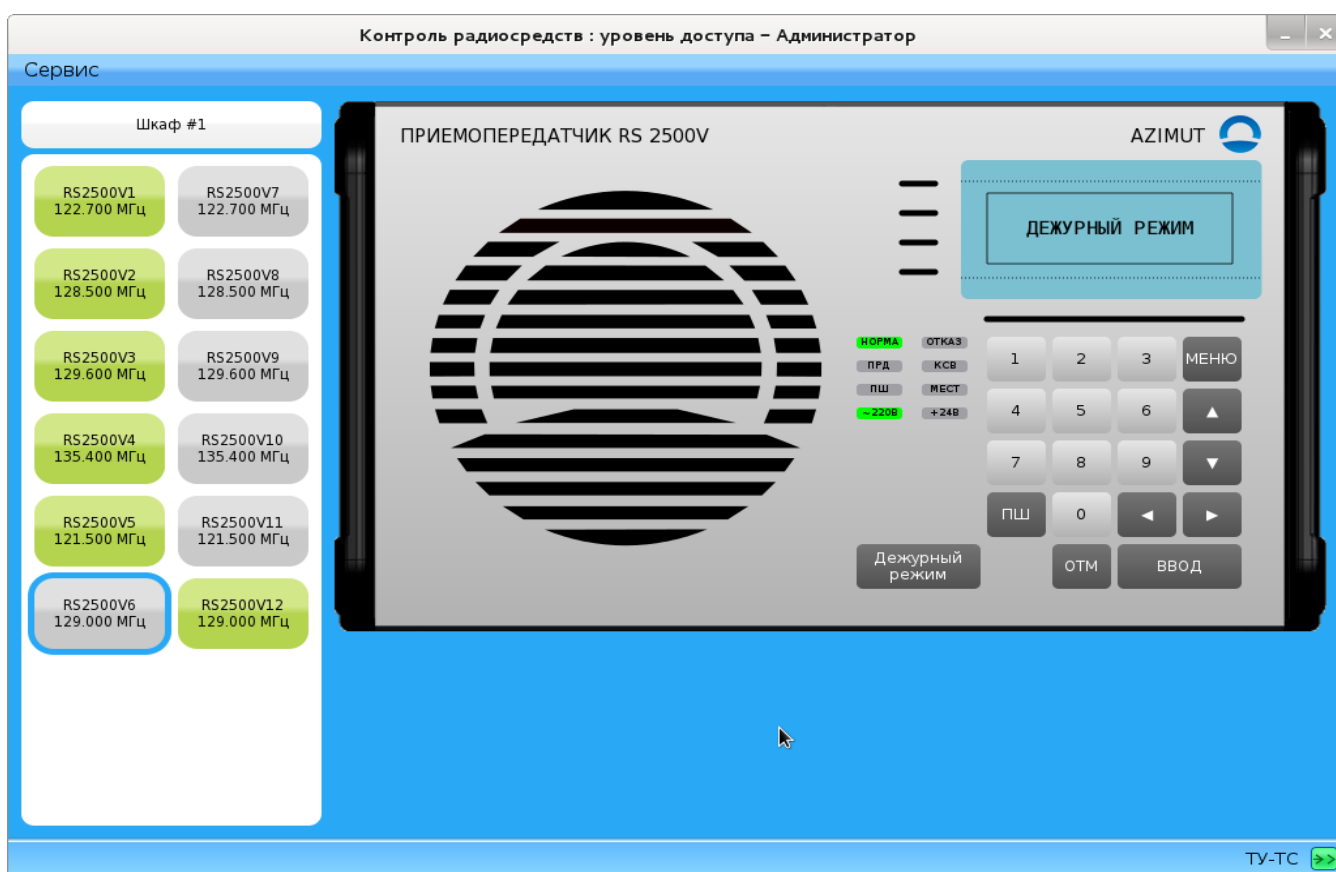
Контроль радиосредств : уровень доступа – Администратор

Сервис

Шкаф #1

RS2500V1
122.700 МГц

RS2500V7
122.700 МГц

RS2500V2
128.500 МГц

RS2500V8
128.500 МГц

RS2500V3
129.600 МГц

RS2500V9
129.600 МГц

RS2500V4
135.400 МГц

RS2500V10
135.400 МГц

RS2500V5
121.500 МГц

RS2500V11
121.500 МГц

RS2500V6
129.000 МГц

RS2500V12
129.000 МГц

ПРИЕМОПЕРЕДАТЧИК RS 2500V

AZIMUT

ДЕЖУРНЫЙ РЕЖИМ

НОРМА
ОТКАЗ
ПРД
КСВ
ПШ
МЕСТ
~220В
+24В

1
2
3
МЕНЮ
4
5
6
▲
7
8
9
▼
ПШ
0
◄
►

Дежурный режим

ОТМ

ВВОД

ТУ-ТС